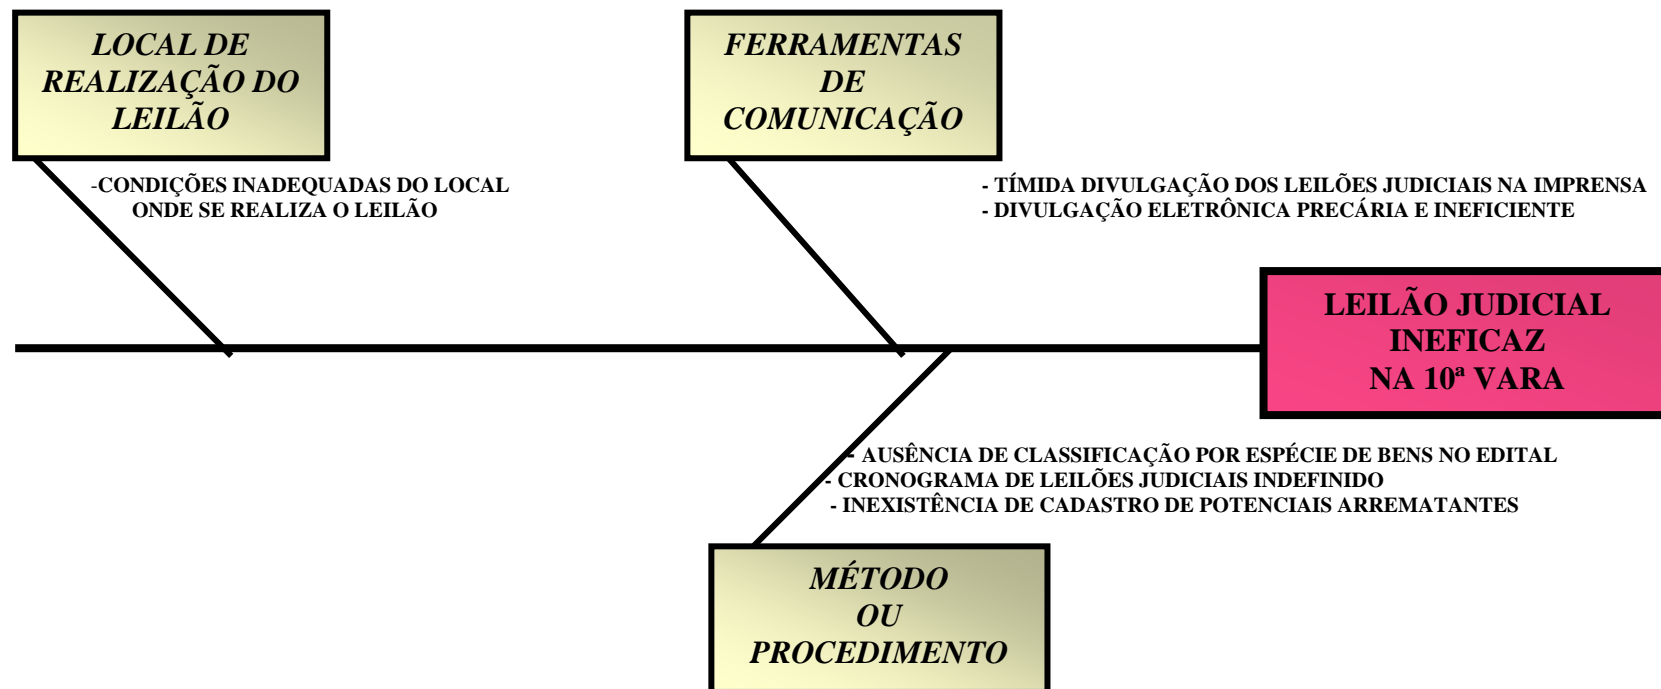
LOCAL DE REALIZAÇÃO DO LEILÃO

-CONDIÇÕES INADEQUADAS DO LOCAL ONDE SE REALIZA O LEILÃO

FERRAMENTAS DE COMUNICAÇÃO

- TÍMIDA DIVULGAÇÃO DOS LEILÕES JUDICIAIS NA IMPRENSA
- DIVULGAÇÃO ELETRÔNICA PRECÁRIA E INEFICIENTE

LEILÃO JUDICIAL INEFICAZ NA 10ª VARA

- AUSÊNCIA DE CLASSIFICAÇÃO POR ESPÉCIE DE BENS NO EDITAL
- CRONOGRAMA DE LEILÕES JUDICIAIS INDEFINIDO
- INEXISTÊNCIA DE CADASTRO DE POTENCIAIS ARREMATANTES

MÉTODO OU PROCEDIMENTO